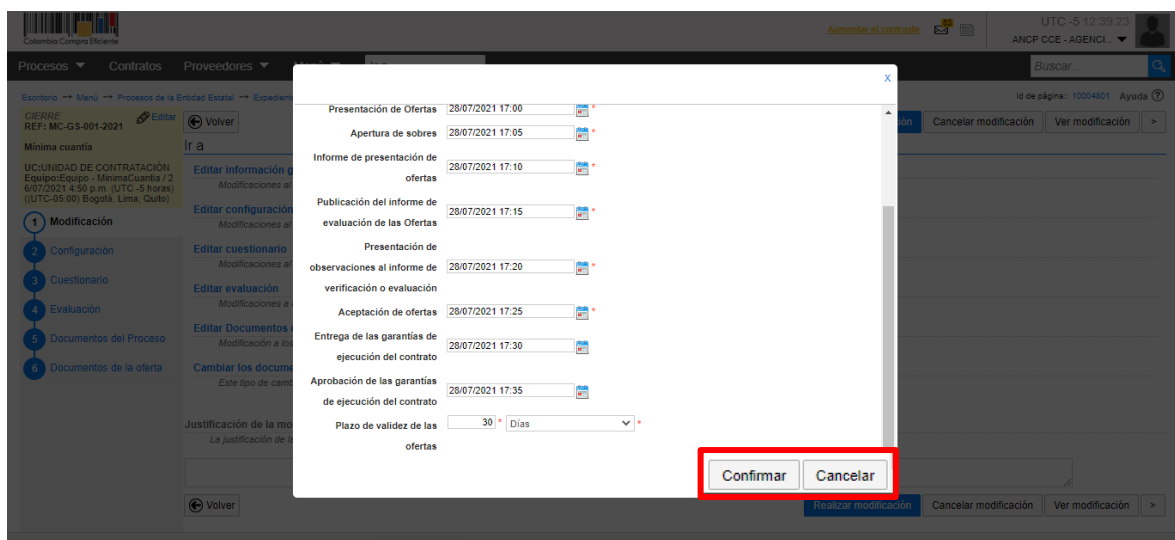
Colombia Compra Eficiente

Aumentar el contraste 83 UTC -5 12:39:23 ANCP CCE - AGENCI...

Procesos Contratos Proveedores

Buscar...

Escritorio → Menú → Procesos de la Entidad Estatal → Expedient

Id de página:: 10004801 Ayuda

CIERRE REF: MC-GS-001-2021 Editar

Volver

Mínima cuantía

UC:UNIDAD DE CONTRATACIÓN Equipo:Equipo - MinimaCuantia / 2 6/07/2021 4:50 p.m. (UTC -5 horas) ((UTC-05:00) Bogotá, Lima, Quito)

1 Modificación
2 Configuración
3 Cuestionario
4 Evaluación
5 Documentos del Proceso
6 Documentos de la oferta

Ir a

Editar información g
Modificaciones al
Editar configuración
Modificaciones al
Editar cuestionario
Modificaciones al
Editar evaluación
Modificaciones a
Editar Documentos
Modificación a los
Cambiar los docume
Este tipo de camb

Justificación de la mo
La justificación de la

Volver

Cancelar modificación Ver modificación >

x

Presentación de Ofertas 28/07/2021 17:00 *
Apertura de sobres 28/07/2021 17:05 *
Informe de presentación de ofertas 28/07/2021 17:10 *
Publicación del informe de evaluación de las Ofertas 28/07/2021 17:15 *
Presentación de observaciones al informe de verificación o evaluación 28/07/2021 17:20 *
Aceptación de ofertas 28/07/2021 17:25 *
Entrega de las garantías de ejecución del contrato 28/07/2021 17:30
Aprobación de las garantías de ejecución del contrato 28/07/2021 17:35
Plazo de validez de las ofertas 30 * Días *

Confirmar Cancelar

Realizar modificación Cancelar modificación Ver modificación >